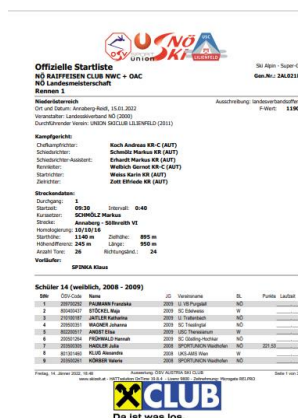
Offizielle Startliste
NÖ RAIFFEISEN CLUB NWC + OAC
NÖ Landesmeisterschaft
Rennen 1

Ski Alpin - Super-G
Gen.Nr.: 2AL021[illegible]

Niederösterreich
Ort und Datum: Annaberg-Reidl, 15.01.2022
Veranstalter: Landesskiverband NÖ (2000)
Durchführender Verein: UNION SKICLUB LILIENFELD (2011)

Ausschreibung: Landesverband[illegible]
F-Wert: 110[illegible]

Kampfgericht:
Chefkampfrichter: Koch Andreas KR-C (AUT)
Schiedsrichter: Schmölz Markus KR (AUT)
Schiedsrichter-Assistent: Erhardt Markus KR (AUT)
Kurssetzer: Walbich Gernot KR-C (AUT)
Startrichter: Weiss Karin KR (AUT)
Zielrichter: Zott Elfriede KR (AUT)

Streckendaten:
Durchgang: 1
Startzeit: 09:30 Intervall: 0:40
Kurssetzer: SCHMÖLZ Markus
Strecke: Annaberg - Stöhrroth VI
Homologierung: 10/10/16
Starthöhe: 1140 m Zielhöhe: 895 m
Höhendifferenz: 245 m Länge: 950 m
Anzahl Tore: 26 Richtungsänd.: 24
Vorläufer:
SPINKA Klaus

Schüler 14 (weiblich, 2008 - 2009)

| StNr | ÖSV-Code | Name | JG | Vereinsname | BL | Punkte | Laufzeit |
|---|---|---|---|---|---|---|---|
| 1 | 2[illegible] | PAUMANN Franziska | 2009 | U. VB Purgstall | NÖ | | |
| 2 | 8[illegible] | STÖCKEL Maja | 2009 | SC Edelweiss | W | | |
| 3 | 2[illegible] | JAITLER Katharina | 2009 | U. Traiferbach | NÖ | | |
| 4 | 2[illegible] | WAGNER Julianna | 2009 | SC Traisingtal | NÖ | | |
| 5 | 2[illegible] | ANGST Elke | 2009 | USC Thenneberg | NÖ | | |
| 6 | 2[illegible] | FROHWALD Hannah | 2009 | SC Göstling-Hochkar | NÖ | | |
| 7 | 2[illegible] | HADLER Julia | 2009 | SPORTUNION Waidhofen | NÖ | 221.03 | |
| 8 | 8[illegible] | KLUG Alexandra | 2008 | UKS-AMS Wien | W | | |
| 9 | 2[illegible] | KÖRBER Valerie | 2009 | SPORTUNION Waidhofen | NÖ | | |

Freitag, 14. Jänner 2022, 16:46 Auswertung: ÖSV AUSTRIA SKI CLUB Seite 1 von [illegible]
www.skiweb.at - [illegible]

XCLUB
Da ist was los